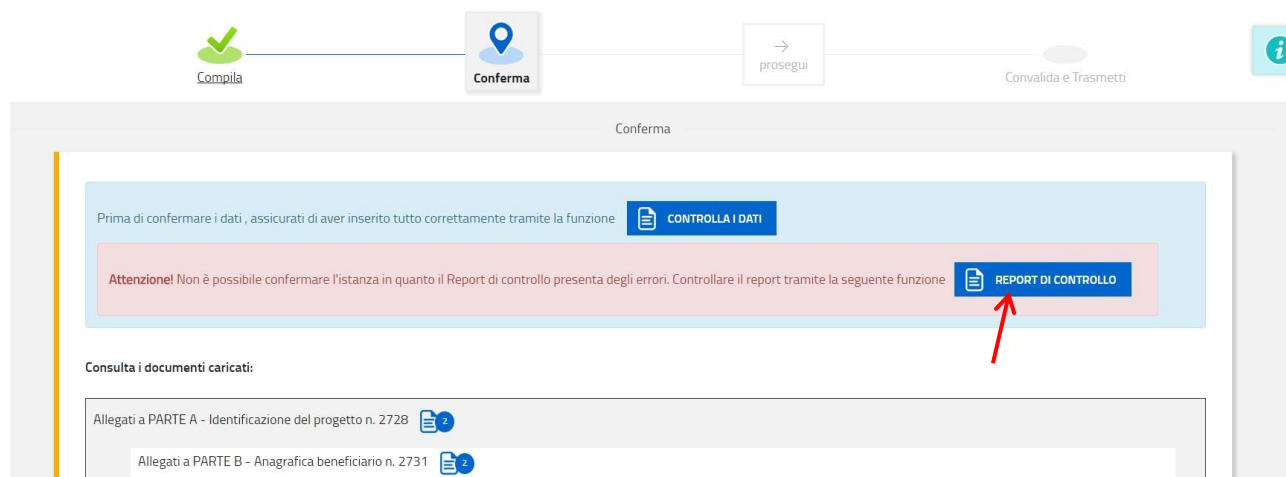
Compila

Conferma

prosegui

Convalida e Trasmetti

Conferma

Prima di confermare i dati , assicurati di aver inserito tutto correttamente tramite la funzione CONTROLLA I DATI

Attenzione! Non è possibile confermare l'istanza in quanto il Report di controllo presenta degli errori. Controllare il report tramite la seguente funzione REPORT DI CONTROLLO

Consulta i documenti caricati:

Allegati a PARTE A - Identificazione del progetto n. 2728 2

Allegati a PARTE B - Anagrafica beneficiario n. 2731 2